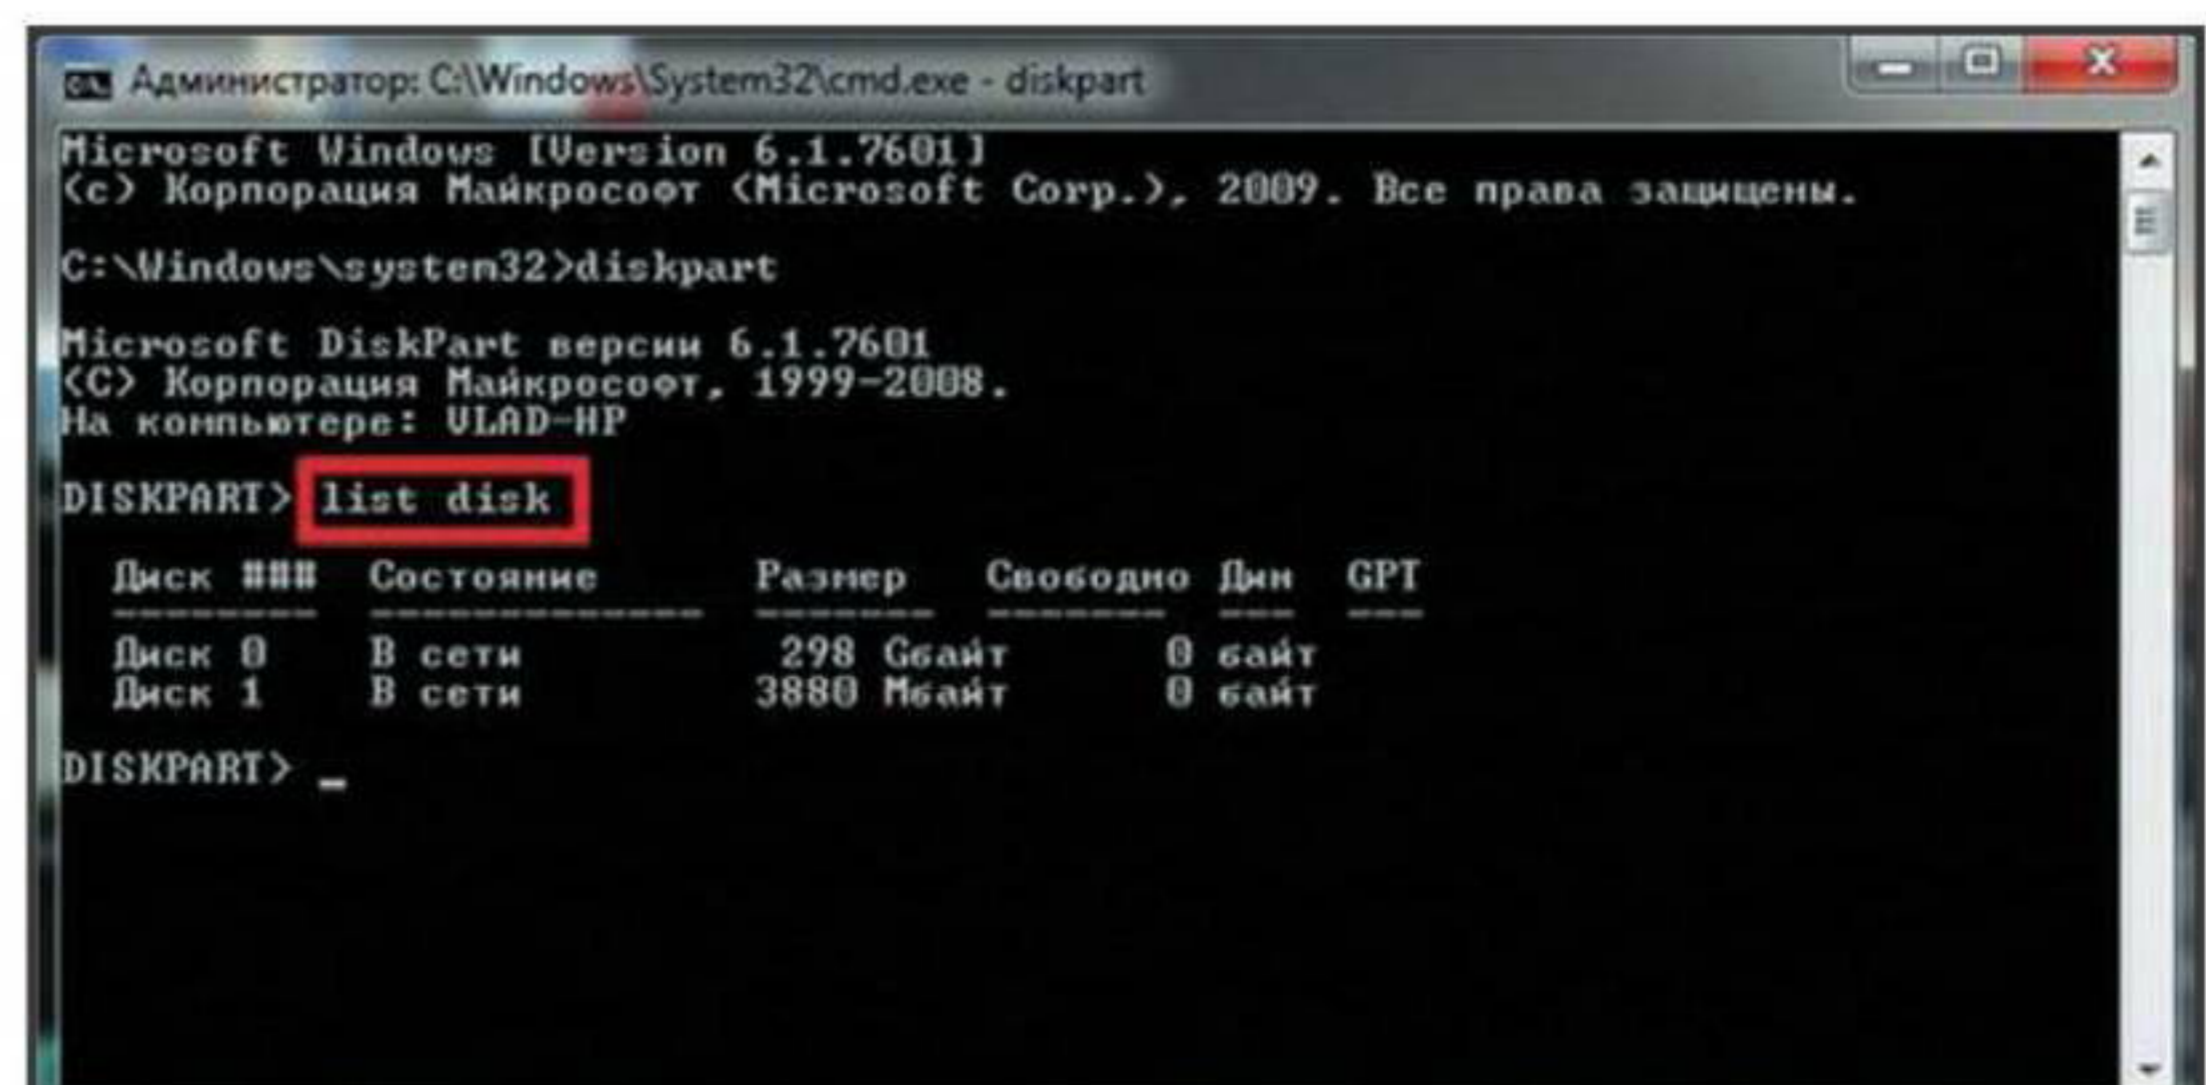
Администратор: C:\Windows\System32\cmd.exe - diskpart

Microsoft Windows [Version 6.1.7601]
(c) Корпорация Майкрософт (Microsoft Corp.), 2009. Все права защищены.

C:\Windows\system32>diskpart

Microsoft DiskPart версии 6.1.7601
(C) Корпорация Майкрософт, 1999-2008.
На компьютере: VLAD-HP

DISKPART> list disk

| Диск ### | Состояние | Размер | Свободно | Дин | GPT |
|---|---|---|---|---|---|
| Диск 0 | В сети | 298 Gбайт | 0 байт | | |
| Диск 1 | В сети | 3880 Мбайт | 0 байт | | |

DISKPART> _